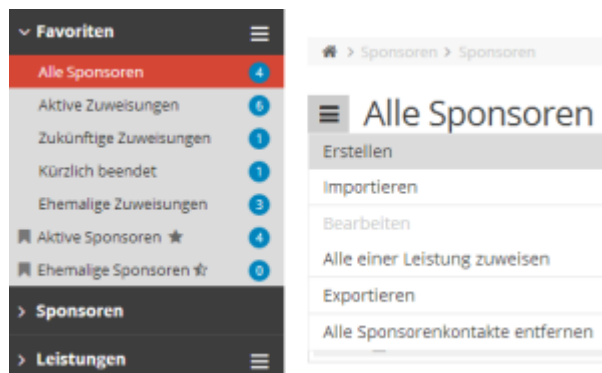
Favoriten

Alle Sponsoren 4

Aktive Zuweisungen 6

Zukünftige Zuweisungen 1

Kürzlich beendet 1

Ehemalige Zuweisungen 3

Aktive Sponsoren 4

Ehemalige Sponsoren 0

Sponsoren

Leistungen

> Sponsoren > Sponsoren

Alle Sponsoren

Erstellen

Importieren

Bearbeiten

Alle einer Leistung zuweisen

Exportieren

Alle Sponsorenkontakte entfernen